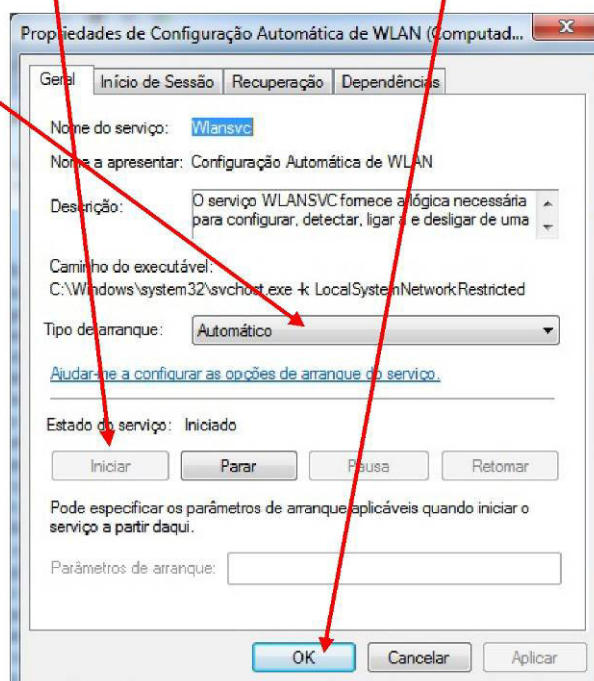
Propriedades de Configuração Automática de WLAN (Computad...

Geral | Início de Sessão | Recuperação | Dependências

Nome do serviço: Wlansvc

Nome a apresentar: Configuração Automática de WLAN

Descrição: O serviço WLANSVC fornece a lógica necessária para configurar, detectar, ligar a e desligar de uma

Caminho do executável:
C:\Windows\system32\svchost.exe -k LocalSystemNetworkRestricted

Tipo de arranque: Automático

Ajudar-me a configurar as opções de arranque do serviço.

Estado do serviço: Iniciado

Iniciar | Parar | Pausa | Retomar

Pode especificar os parâmetros de arranque aplicáveis quando iniciar o serviço a partir daqui.

Parâmetros de arranque:

OK | Cancelar | Aplicar